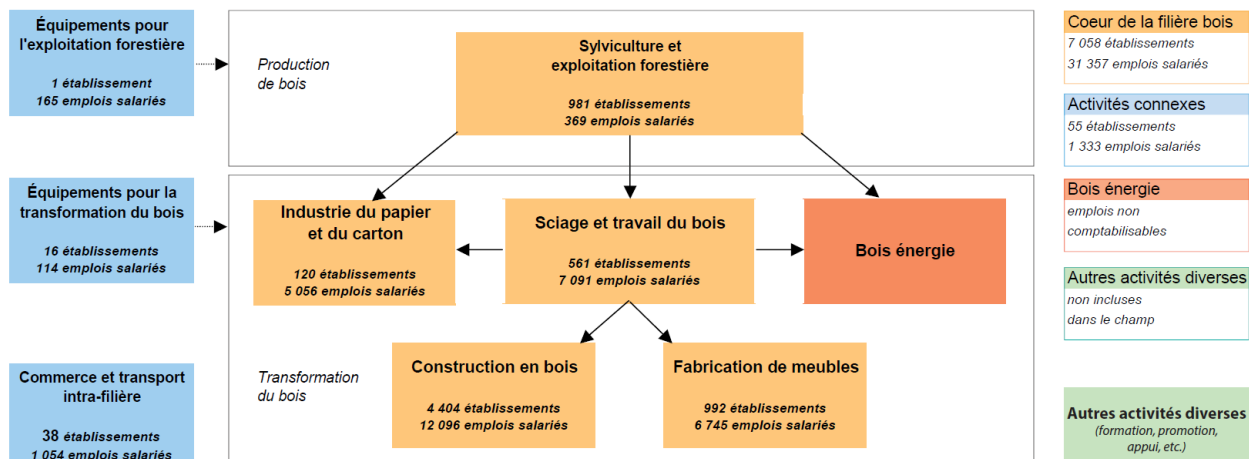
Équipements pour l'exploitation forestière

1 établissement
165 emplois salariés

Production de bois

Sylviculture et exploitation forestière

981 établissements
369 emplois salariés

Coeur de la filière bois
7 058 établissements
31 357 emplois salariés

Activités connexes
55 établissements
1 333 emplois salariés

Bois énergie
emplois non comptabilisables

Autres activités diverses
non incluses dans le champ

Équipements pour la transformation du bois

16 établissements
114 emplois salariés

Industrie du papier et du carton

120 établissements
5 056 emplois salariés

Sciage et travail du bois

561 établissements
7 091 emplois salariés

Bois énergie

Transformation du bois

Construction en bois

4 404 établissements
12 096 emplois salariés

Fabrication de meubles

992 établissements
6 745 emplois salariés

Commerce et transport intra-filière

38 établissements
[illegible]

Autres activités diverses
(formation, promotion, appui, etc.)